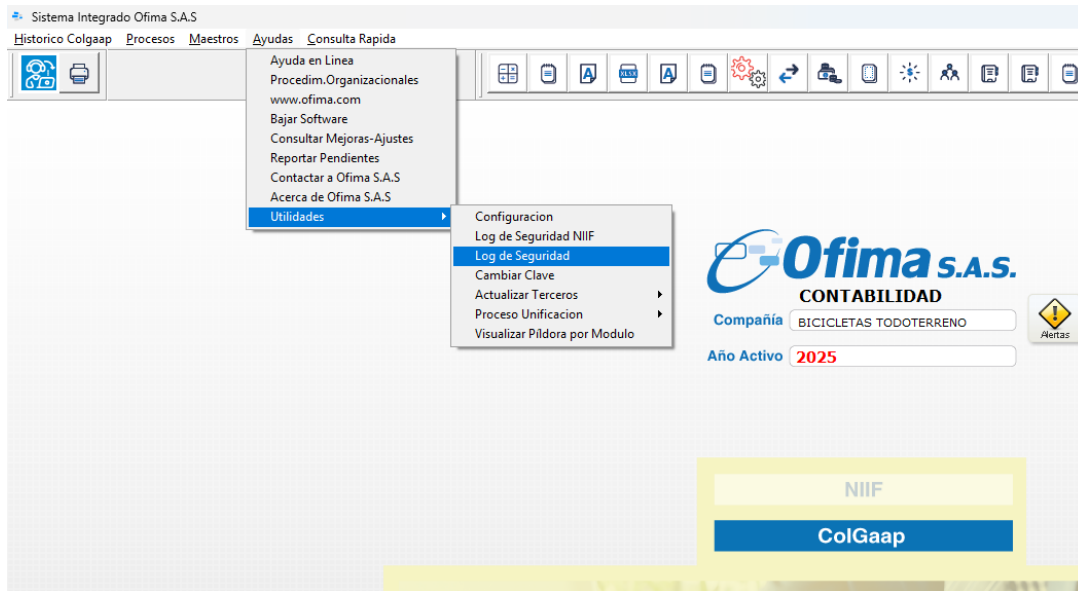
Sistema Integrado Ofima S.A.S
Historico Colgaap Procesos Maestros Ayudas Consulta Rapida

Ayuda en Linea
Procedim.Organizacionales
www.ofima.com
Bajar Software
Consultar Mejoras-Ajustes
Reportar Pendientes
Contactar a Ofima S.A.S
Acerca de Ofima S.A.S
Utilidades

Configuracion
Log de Seguridad NIIF
Log de Seguridad
Cambiar Clave
Actualizar Terceros
Proceso Unificacion
Visualizar Píldora por Modulo

XLSX

Ofima S.A.S.
CONTABILIDAD
Compañía BICICLETAS TODOTERRENO
Año Activo 2025
Alertas

NIIF
ColGaap